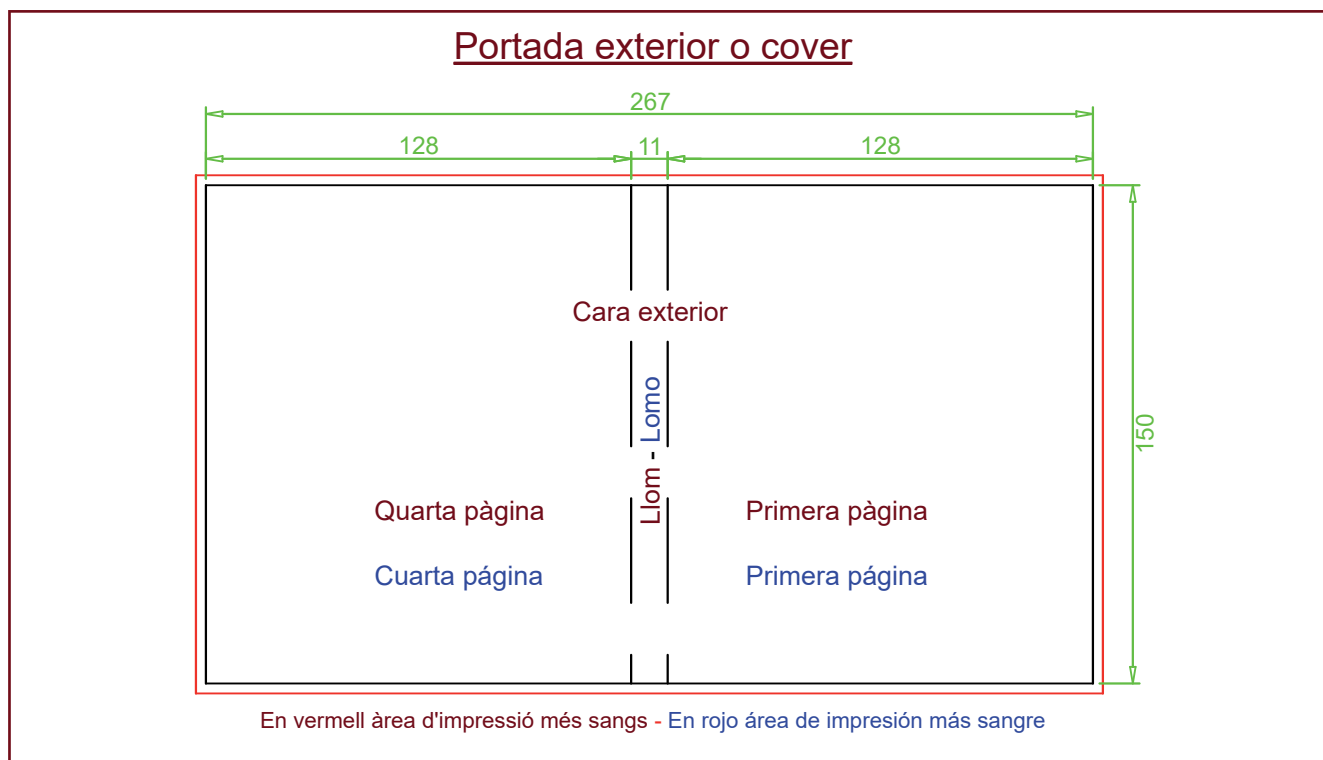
Portada exterior o cover

267

128

11

128

Cara exterior

Llom - Lomo

150

Quarta pàgina

Cuarta página

Primera pàgina

Primera página

En vermell àrea d'impressió més sangs - En rojo área de impresión más sangre